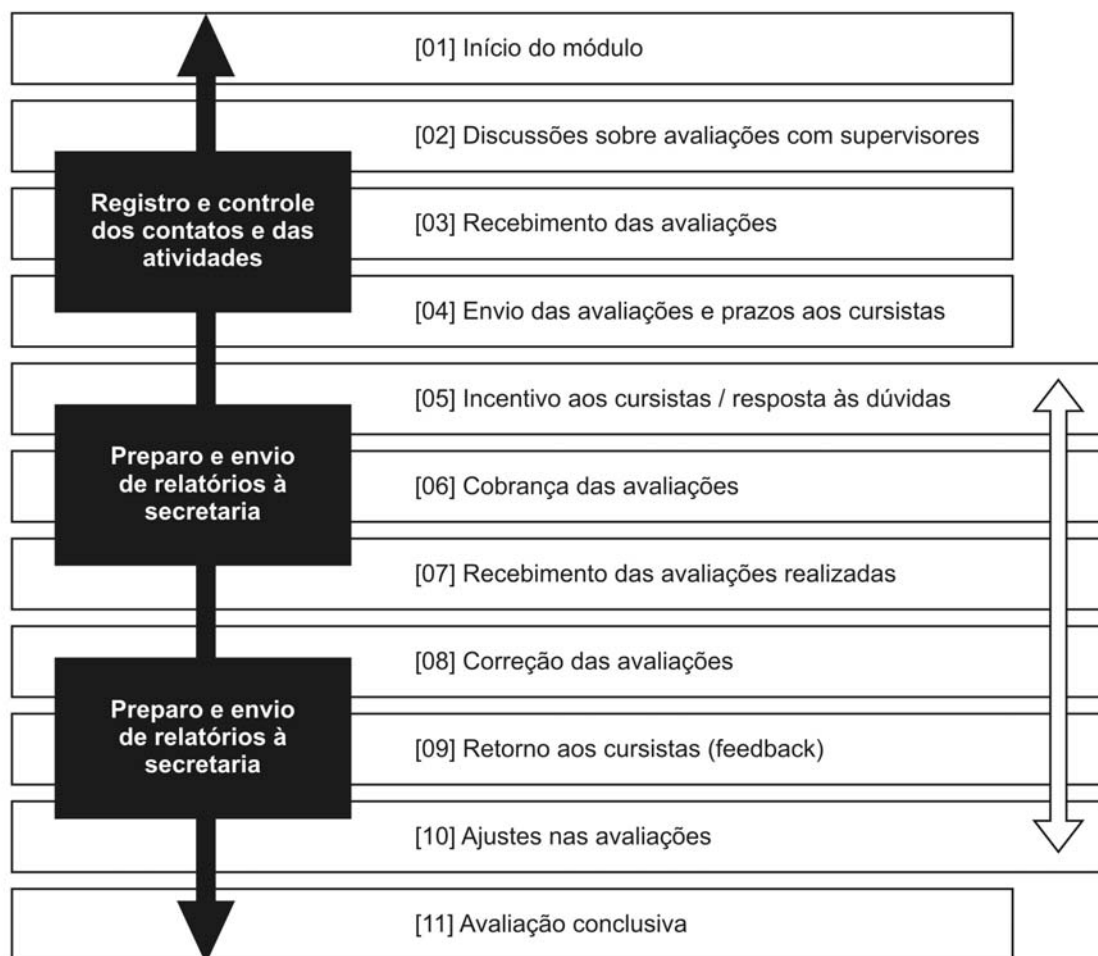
[01] Início do módulo

[02] Discussões sobre avaliações com supervisores

Registro e controle dos contatos e das atividades

[03] Recebimento das avaliações

[04] Envio das avaliações e prazos aos cursistas

[05] Incentivo aos cursistas / resposta às dúvidas

Preparo e envio de relatórios à secretaria

[06] Cobrança das avaliações

[07] Recebimento das avaliações realizadas

[08] Correção das avaliações

Preparo e envio de relatórios à secretaria

[09] Retorno aos cursistas (feedback)

[10] Ajustes nas avaliações

[11] Avaliação conclusiva